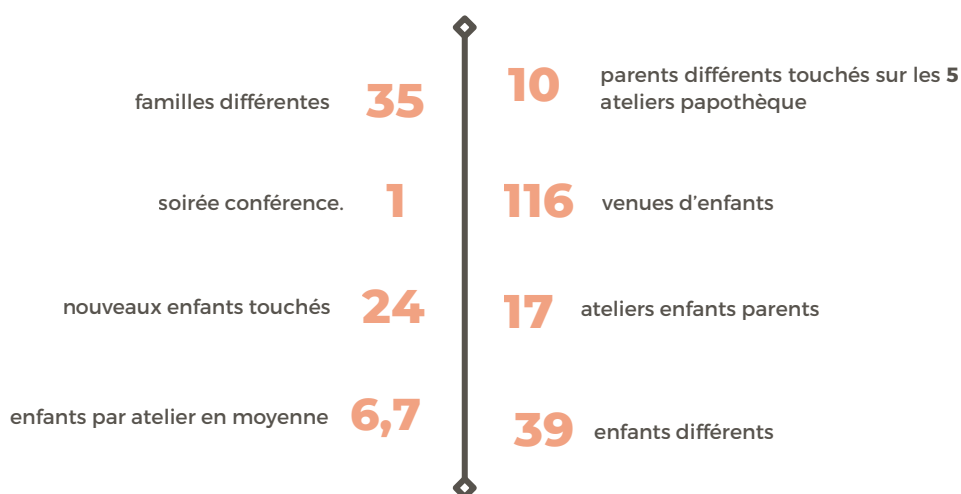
familles différentes 35

10 parents différents touchés sur les 5 ateliers papothèque

soirée conférence. 1

116 venues d'enfants

nouveaux enfants touchés 24

17 ateliers enfants parents

enfants par atelier en moyenne 6,7

39 enfants différents